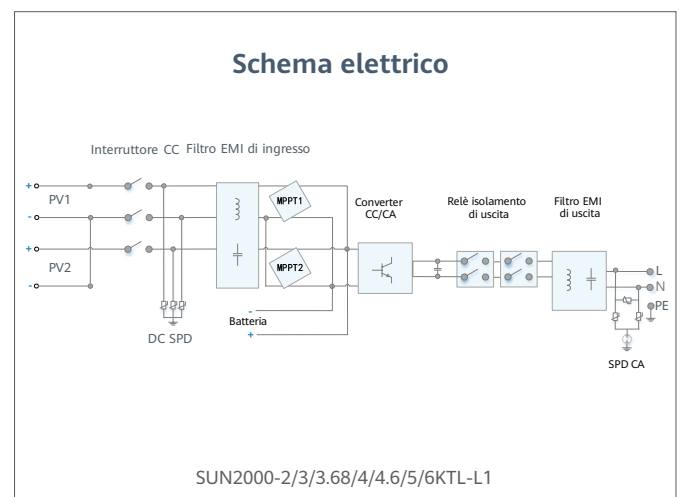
Schema elettrico

Interruttore CC Filtro EMI di ingresso

+
PV1
-
+
PV2
-

MPPT1
MPPT2

Converter CC/CA

Relè isolamento di uscita

Filtro EMI di uscita

L
N
PE

DC SPD

-
Batteria
+

SPD CA

SUN2000-2/3/3.68/4/4.6/5/6KTL-L1